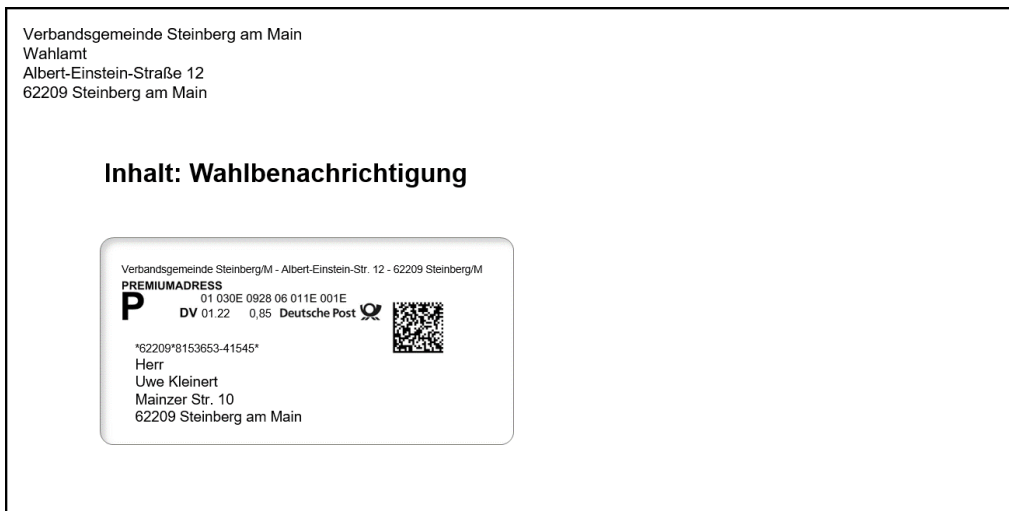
Verbandsgemeinde Steinberg am Main
Wahlamt
Albert-Einstein-Straße 12
62209 Steinberg am Main

Inhalt: Wahlbenachrichtigung

Verbandsgemeinde Steinberg/M - Albert-Einstein-Str. 12 - 62209 Steinberg/M
PREMIUMADRESS
P
01 030E 0928 06 011E 001E
DV 01.22 0,85 Deutsche Post

*62209*8153653-41545*
Herr
Uwe Kleinert
Mainzer Str. 10
62209 Steinberg am Main